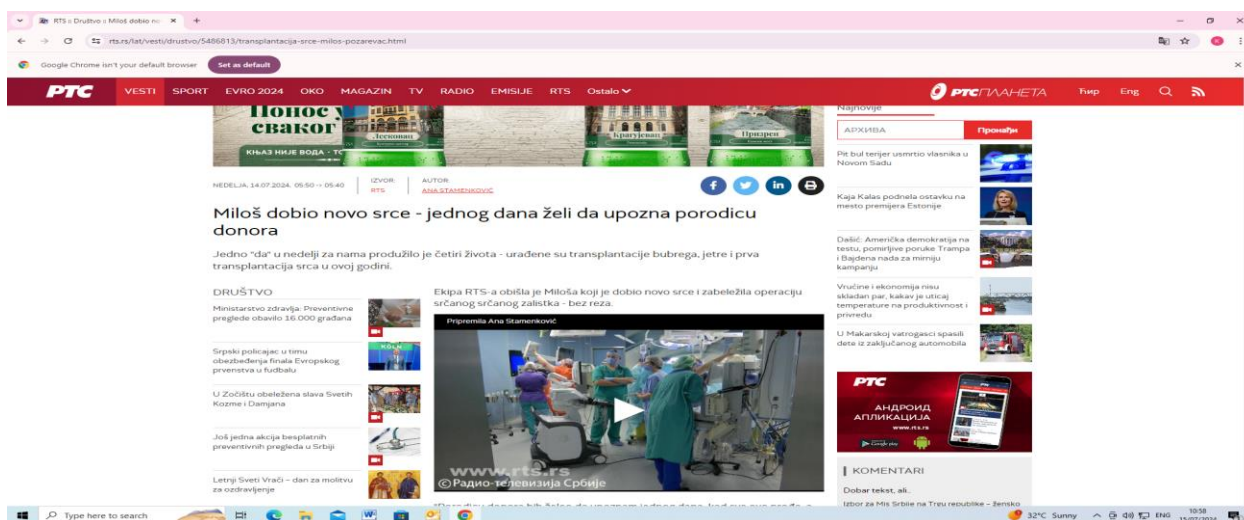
RTS :: Društvo :: Miloš dobio no ×

rts.rs/lat/vesti/drustvo/5486813/transplantacija-srce-milos-pozarevac.html

Google Chrome isn't your default browser Set as default

РТС VESTI SPORT EVRO 2024 OKO MAGAZIN TV RADIO EMISIJE RTS Ostalo

РТС ПЛАНЕТА Ћир Eng

Понос свакоп

КЊАЗ НИЈЕ ВОДА - ТО

Лесковац Крагујевац Призрен

NEDELJA, 14.07.2024, 05:50 → 05:40 IZVOR: RTS AUTOR: ANA STAMENKOVIĆ

Miloš dobio novo srce - jednog dana želi da upozna porodicu donora

Jedno "da" u nedelji za nama produžilo je četiri života - urađene su transplantacije bubrega, jetre i prva transplantacija srca u ovoj godini.

DRUŠTVO

Ministarstvo zdravlja: Preventivne preglede obavilo 16.000 građana

Srpski policajac u timu obezbeđenja finala Evropskog prvenstva u fudbalu

U Zočištu obeležena slava Svetih Kozme i Damjana

Još jedna akcija besplatnih preventivnih pregleda u Srbiji

Letnji Sveti Vrači – dan za molitvu za ozdravljenje

Ekipa RTS-a obišla je Miloša koji je dobio novo srce i zabeležila operaciju srčanog srčanog zalistka - bez reza.

Pripremila Ana Stamenković

www.rts.rs
©Радио-телевизија Србије

Najnovije

АРХИВА Пронађи

Pit bul terijer usmrtio vlasnika u Novom Sadu

Kaja Kalas podnela ostavku na mesto premijera Estonije

Dačić: Američka demokratija na testu, pomirljive poruke Trampa i Bajdena nada za mirniju kampanju

Vrućine i ekonomija nisu skladan par, kakav je uticaj temperature na produktivnost i privredu

U Makarskoj vatrogasci spasili dete iz zaključanog automobila

РТС АНДРОИД АПЛИКАЦИЈА www.rts.rs

KOMENTARI

Dobar tekst, ali..

Izbor za Mis Srbije na Treu republike - žensko

Type here to search

32°C Sunny ENG 10:58 15/07/2024